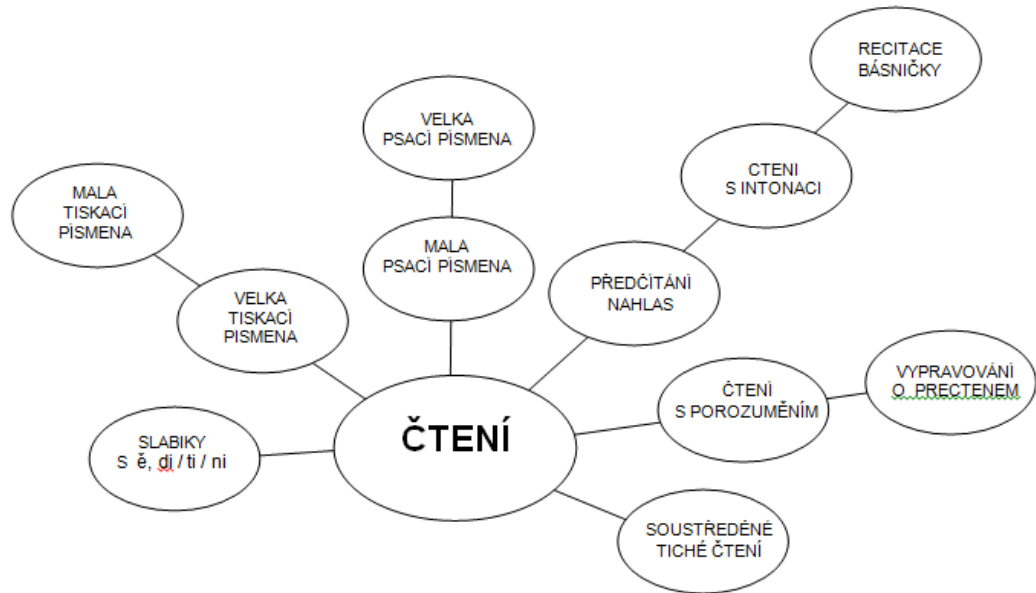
RECITACE
BÁSNIČKY

VELKA
PSACÍ PISMENA

CTENI
S INTONACI

MALA
TISKACÍ
PISMENA

MALA
PSACÍ PISMENA

PŘEDČÍTÁNÍ
NAHLAS

VELKA
TISKACÍ
PISMENA

ČTENÍ
S POROZUMĚNÍM

VYPRAVOVÁNÍ
O PRECTENEM

SLABIKY
S ě, di / ti / ni

ČTENÍ

SOUSTŘEDĚNÉ
TICHÉ ČTENÍ